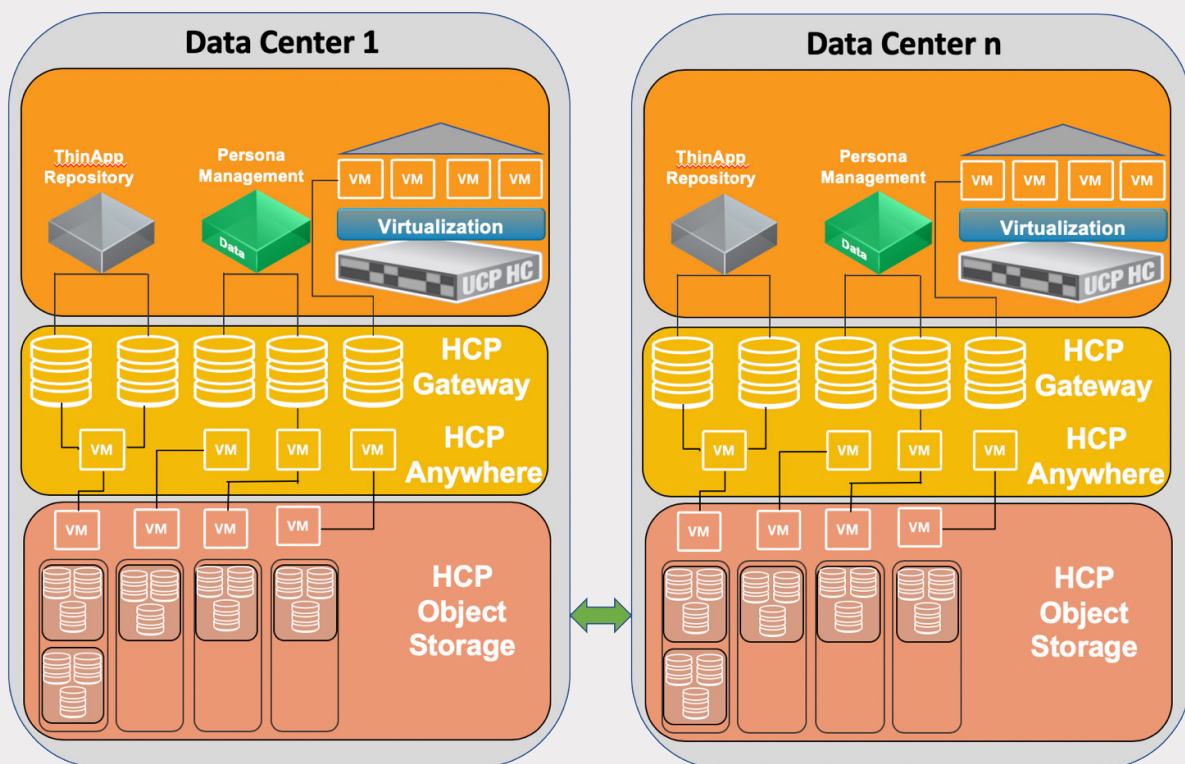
Data Center 1

ThinApp Repository

Persona Management

Data

VM VM VM VM

Virtualization

UCP HC

HCP Gateway

VM VM VM VM

HCP Anywhere

VM VM VM VM

HCP Object Storage

Data Center n

ThinApp Repository

Persona Management

Data

VM VM VM VM

Virtualization

UCP HC

HCP Gateway

VM VM VM VM

HCP Anywhere

VM VM VM VM

HCP Object Storage